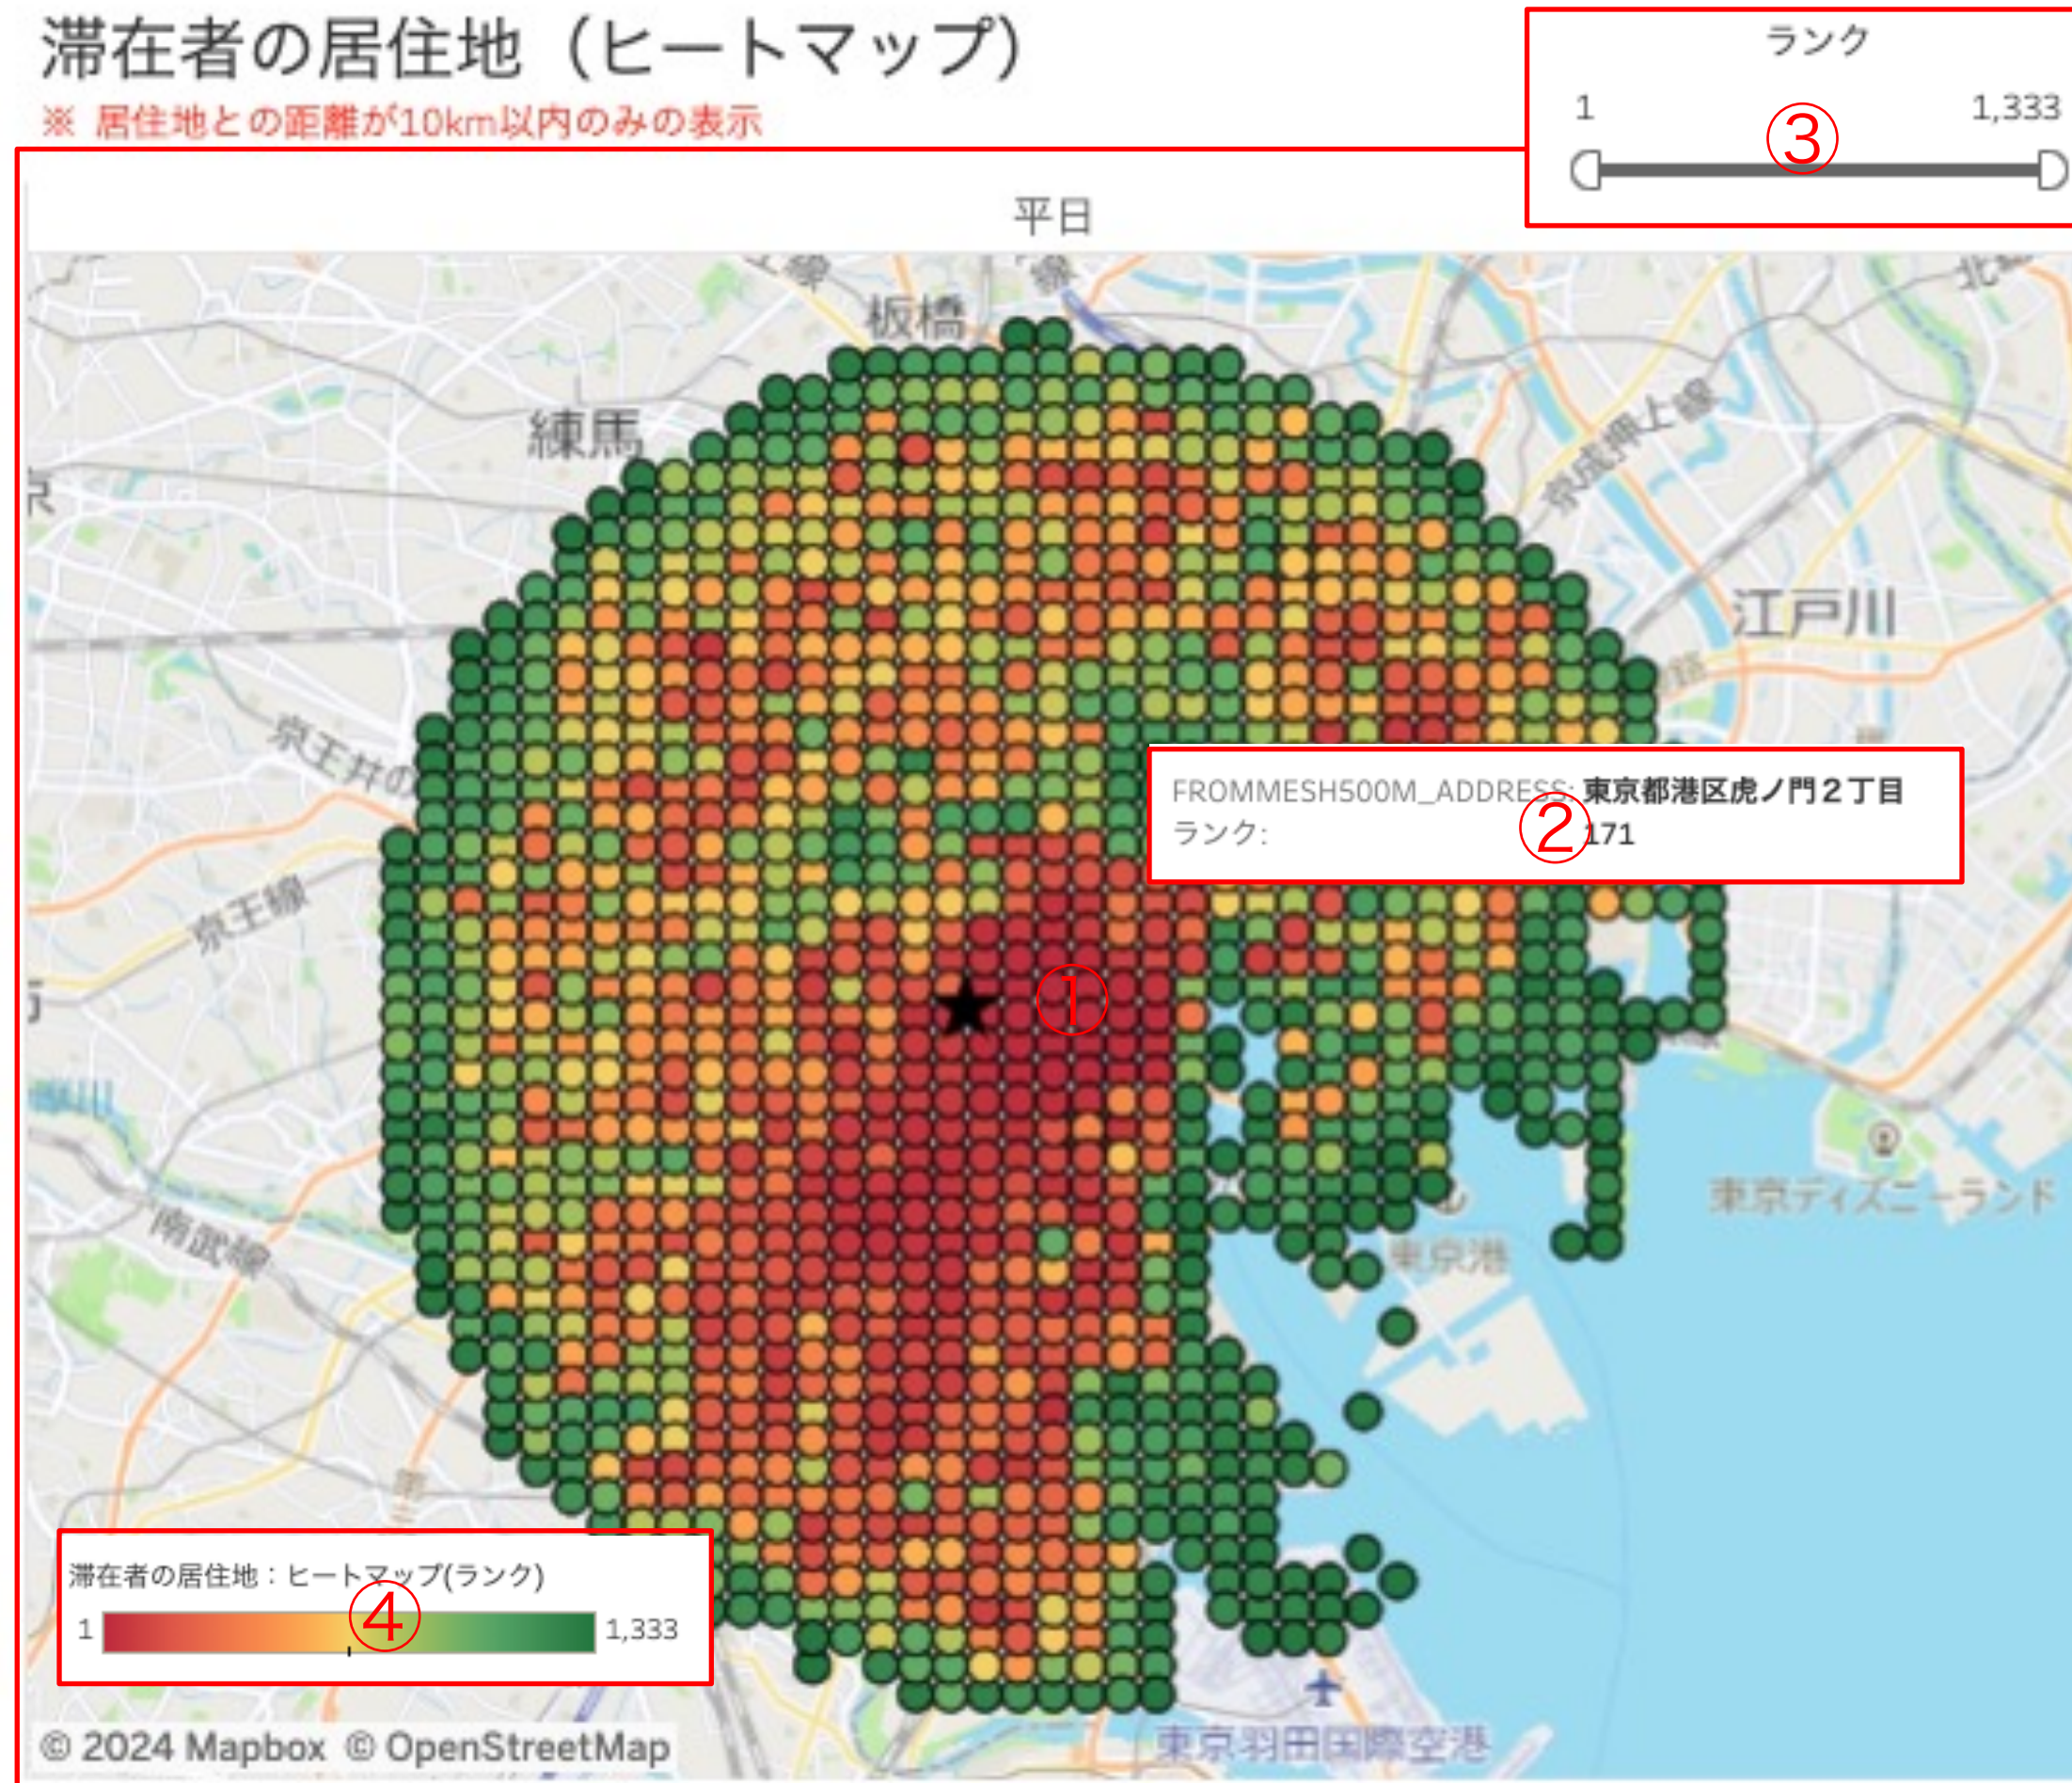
滞在者の居住地（ヒートマップ）

※ 居住地との距離が10km以内のみの表示

ランク

1

1,333

③

平日

板橋

練馬

京成押上線

江戸川

京王井の

京王線

西武線

東京ディズニーランド

東京港

東京羽田国際空港

FROMMESH500M_ADDRESS: 東京都港区虎ノ門２丁目

ランク: 171

②

①

滞在者の居住地：ヒートマップ(ランク)

1

1,333

④

© 2024 Mapbox © OpenStreetMap